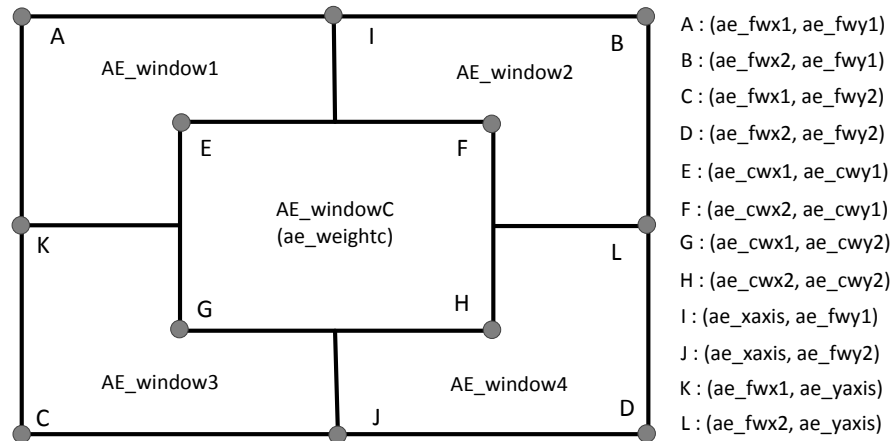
A
I
B
AE_window1
AE_window2
E
F
AE_windowC
(ae_weightc)
K
L
G
H
AE_window3
AE_window4
C
J
D

A : (ae_fwx1, ae_fwy1)
B : (ae_fwx2, ae_fwy1)
C : (ae_fwx1, ae_fwy2)
D : (ae_fwx2, ae_fwy2)
E : (ae_cwx1, ae_cwy1)
F : (ae_cwx2, ae_cwy1)
G : (ae_cwx1, ae_cwy2)
H : (ae_cwx2, ae_cwy2)
I : (ae_xaxis, ae_fwy1)
J : (ae_xaxis, ae_fwy2)
K : (ae_fwx1, ae_yaxis)
L : (ae_fwx2, ae_yaxis)